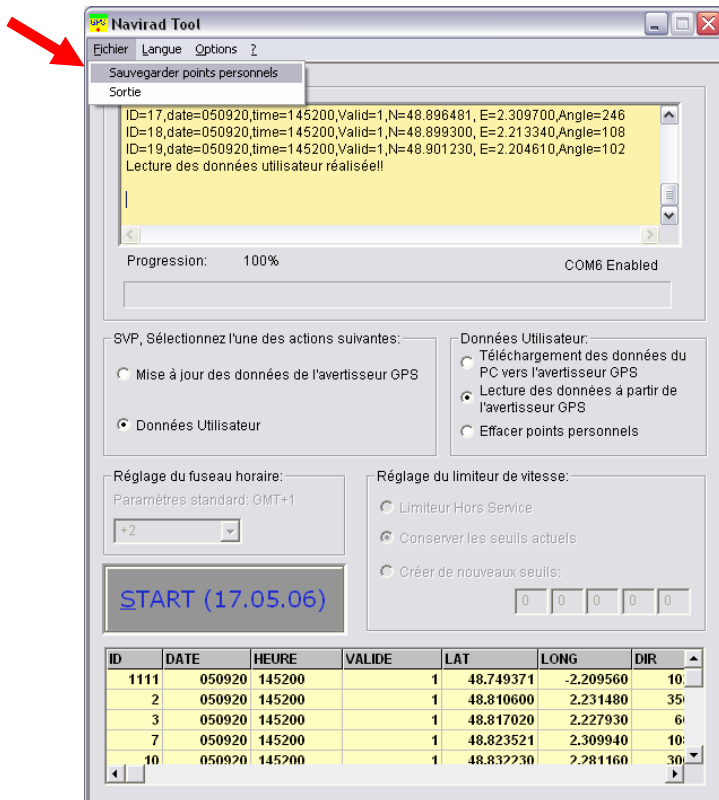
GPS Navirad Tool

Fichier Langue Options ?

Sauvegarder points personnels
Sortie

ID=17,date=050920,time=145200,Valid=1,N=48.896481, E=2.309700,Angle=246
ID=18,date=050920,time=145200,Valid=1,N=48.899300, E=2.213340,Angle=108
ID=19,date=050920,time=145200,Valid=1,N=48.901230, E=2.204610,Angle=102
Lecture des données utilisateur réalisée!!

Progression: 100%

COM6 Enabled

SVP, Sélectionnez l'une des actions suivantes:

Mise à jour des données de l'avertisseur GPS

Données Utilisateur

Données Utilisateur:

Téléchargement des données du PC vers l'avertisseur GPS

Lecture des données à partir de l'avertisseur GPS

Effacer points personnels

Réglage du fuseau horaire:

Paramètres standard: GMT+1

+2

Réglage du limiteur de vitesse:

Limiteur Hors Service

Conserver les seuils actuels

Créer de nouveaux seuils:

0 0 0 0 0

START (17.05.06)

| ID | DATE | HEURE | VALIDE | LAT | LONG | DIR |
|---|---|---|---|---|---|---|
| 1111 | 050920 | 145200 | 1 | 48.749371 | -2.209560 | 10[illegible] |
| 2 | 050920 | 145200 | 1 | 48.810600 | 2.231480 | 35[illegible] |
| 3 | 050920 | 145200 | 1 | 48.817020 | 2.227930 | 6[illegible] |
| 7 | 050920 | 145200 | 1 | 48.823521 | 2.309940 | 10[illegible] |
| 10 | 050920 | 145200 | 1 | 48.832230 | 2.281160 | 30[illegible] |